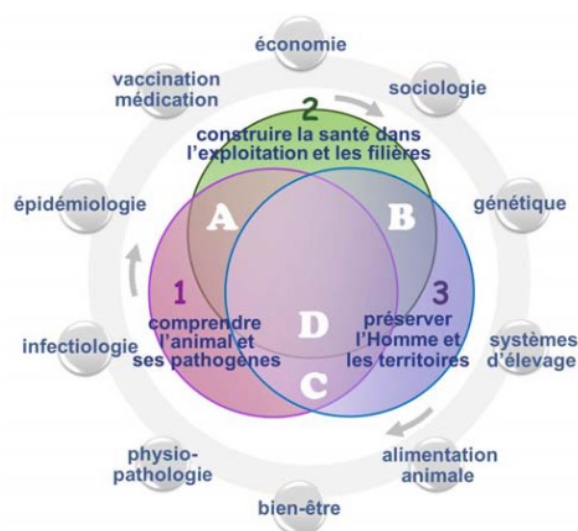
économie

sociologie

génétique

systèmes d'élevage

alimentation animale

bien-être

physio-pathologie

infectiologie

épidémiologie

vaccination médication

2
construire la santé dans l'exploitation et les filières

A

B

1
comprendre l'animal et ses pathogènes

D

3
préserver l'Homme et les territoires

C